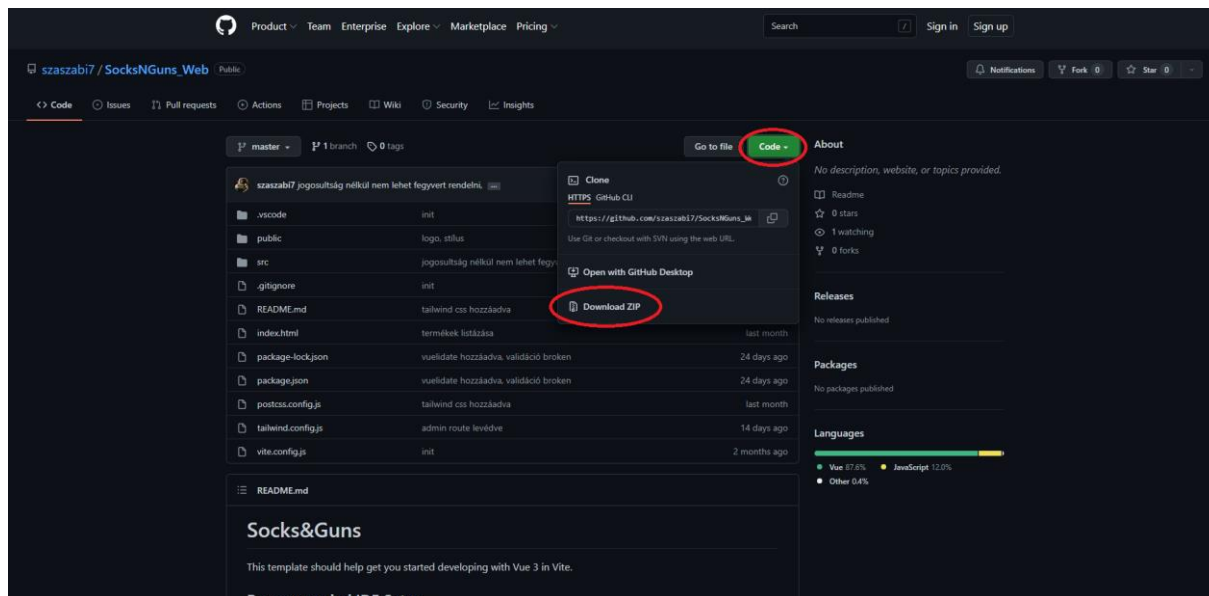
Product Team Enterprise Explore Marketplace Pricing Search / Sign in Sign up

szaszabi7 / SocksNGuns_Web Public

Notifications Fork 0 Star 0

Code Issues Pull requests Actions Projects Wiki Security Insights

master 1 branch 0 tags

Go to file Code

szaszabi7 jogosultság nélkül nem lehet fegyvert rendelni. ...

| | | |
|---|---|---|
| .vscode | init | |
| public | logo, stilus | |
| src | jogosultság nélkül nem lehet fegyv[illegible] | |
| .gitignore | init | |
| README.md | tailwind css hozzáadva | |
| index.html | termékek listázása | last month |
| package-lock.json | vuelidate hozzáadva, validáció broken | 24 days ago |
| package.json | vuelidate hozzáadva, validáció broken | 24 days ago |
| postcss.config.js | tailwind css hozzáadva | last month |
| tailwind.config.js | admin route levédve | 14 days ago |
| vite.config.js | init | 2 months ago |

Clone

HTTPS GitHub CLI

https://github.com/szaszabi7/SocksNGuns_We

Use Git or checkout with SVN using the web URL.

Open with GitHub Desktop

Download ZIP

About

No description, website, or topics provided.

Readme

0 stars

1 watching

0 forks

Releases

No releases published

Packages

No packages published

Languages

Vue 87.6% JavaScript 12.0%

Other 0.4%

README.md

Socks&Guns

This template should help get you started developing with Vue 3 in Vite.